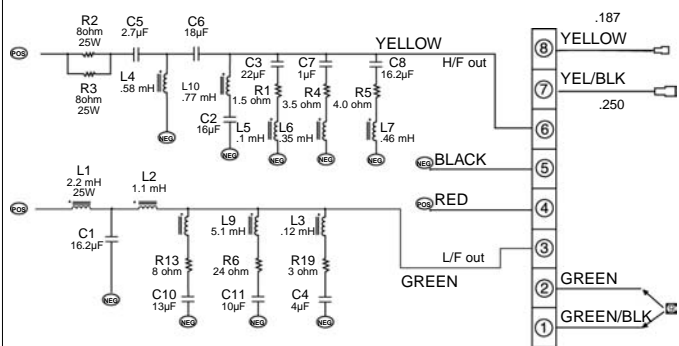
POS
R2
8ohm
25W
C5
2.7μF
C6
18μF
YELLOW
H/F out
R3
8ohm
25W
L4
.58 mH
L10
.77 mH
NEG
C3
22μF
R1
1.5 ohm
C2
16μF
L5
.1 mH
NEG
C7
1μF
R4
3.5 ohm
L6
.35 mH
NEG
C8
16.2μF
R5
4.0 ohm
L7
.46 mH
NEG
NEG
.187
8 YELLOW
7 YEL/BLK
.250
6
NEG BLACK
5
POS RED
4
3
L/F out
GREEN
2 GREEN
1 GREEN/BLK
POS
L1
2.2 mH
25W
L2
1.1 mH
C1
16.2μF
NEG
R13
8 ohm
C10
13μF
NEG
L9
5.1 mH
R6
24 ohm
C11
10μF
NEG
L3
.12 mH
R19
3 ohm
C4
4μF
NEG